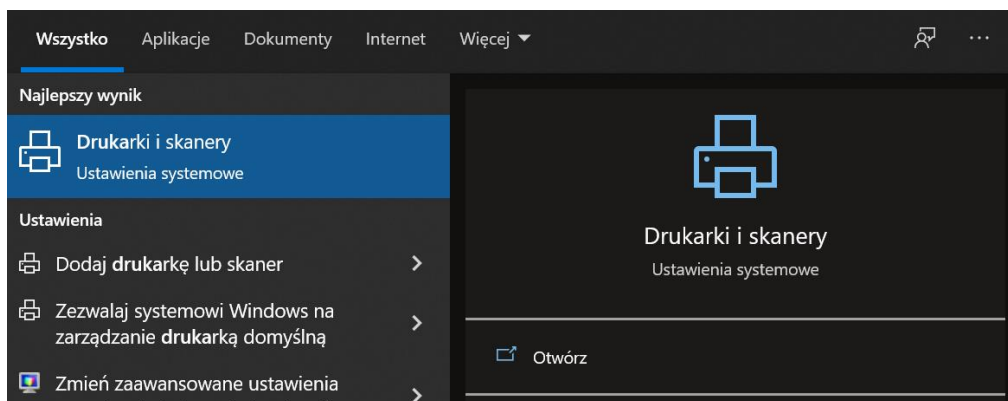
Wszystko Aplikacje Dokumenty Internet Więcej ▾ ···

Najlepszy wynik

Drukarki i skanery
Ustawienia systemowe

Ustawienia

Dodaj drukarkę lub skaner >

Zezwalaj systemowi Windows na zarządzanie drukarką domyślną >

Zmień zaawansowane ustawienia >

Drukarki i skanery
Ustawienia systemowe

Otwórz